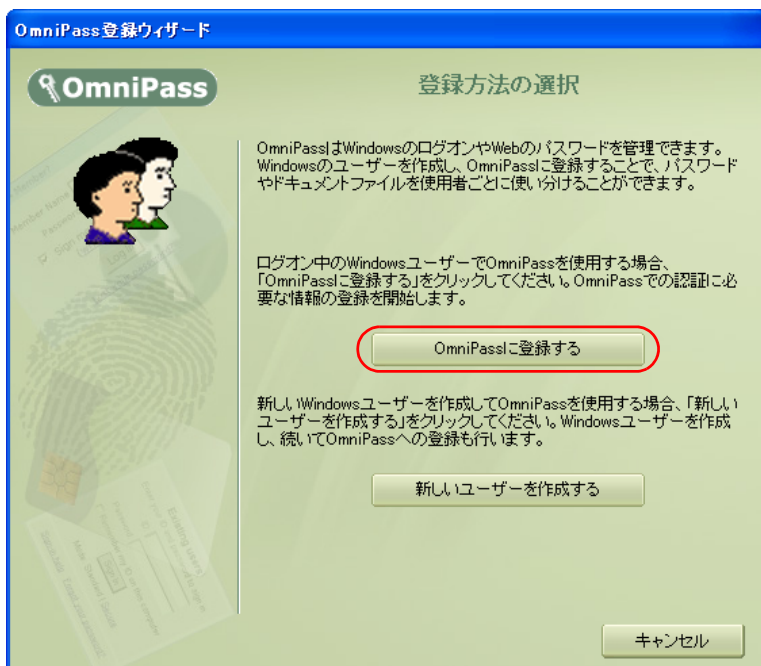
OmniPass登録ウィザード

OmniPass

登録方法の選択

OmniPassはWindowsのログオンやWebのパスワードを管理できます。Windowsのユーザーを作成し、OmniPassに登録することで、パスワードやドキュメントファイルを使用者ごとに使い分けることができます。

ログオン中のWindowsユーザーでOmniPassを使用する場合、「OmniPassに登録する」をクリックしてください。OmniPassでの認証に必要な情報の登録を開始します。

OmniPassに登録する

新しいWindowsユーザーを作成してOmniPassを使用する場合、「新しいユーザーを作成する」をクリックしてください。Windowsユーザーを作成し、続いてOmniPassへの登録も行います。

新しいユーザーを作成する

キャンセル